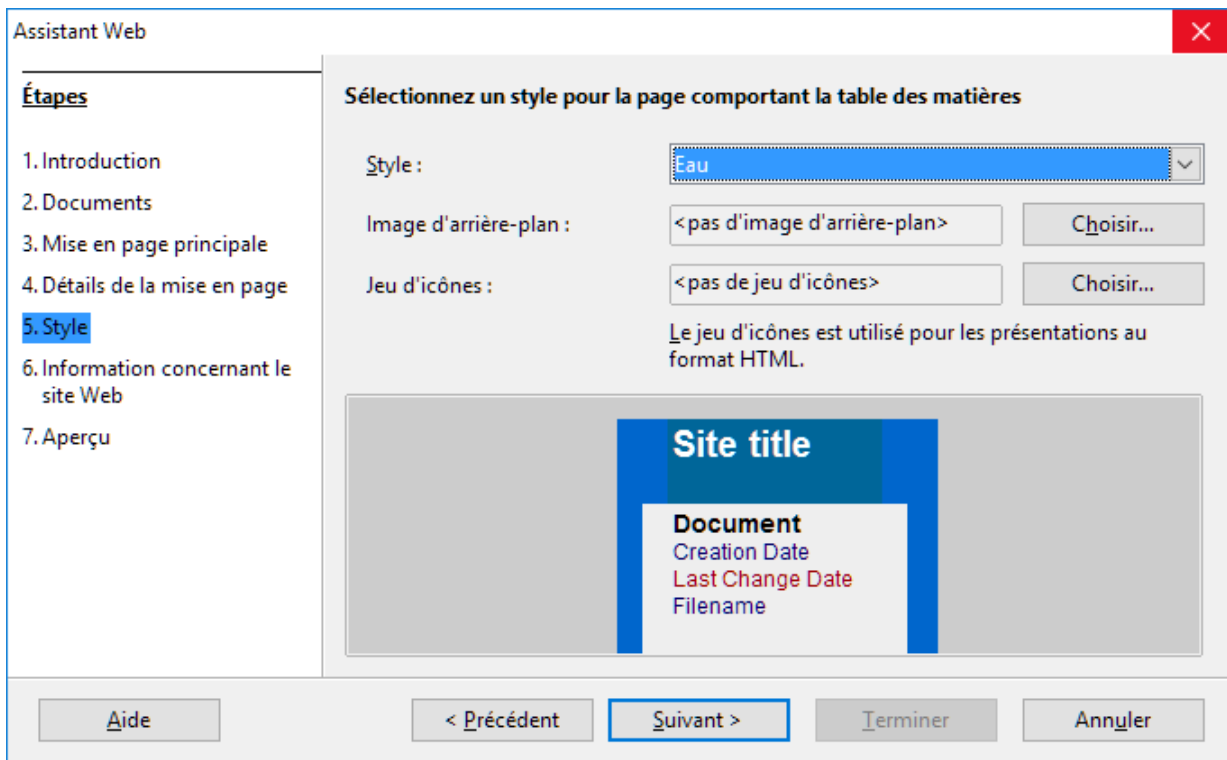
Assistant Web

Étapes

1. Introduction
2. Documents
3. Mise en page principale
4. Détails de la mise en page
5. Style
6. Information concernant le site Web
7. Aperçu

Sélectionnez un style pour la page comportant la table des matières

Style : Eau

Image d'arrière-plan : <pas d'image d'arrière-plan> Choisir...

Jeu d'icônes : <pas de jeu d'icônes> Choisir...

Le jeu d'icônes est utilisé pour les présentations au format HTML.

Site title

Document
Creation Date
Last Change Date
Filename

Aide

< Précédent

Suivant >

Terminer

Annuler